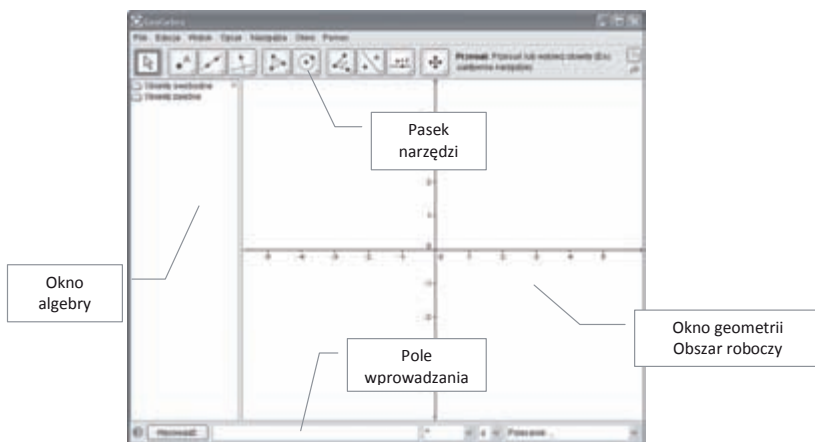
GeoGebra

Plik Edycja Widok Opcje Narzędzia Okno Pomoc

Przesuń: Przesuń lub wybierz obiekt (Esc zakończenie narzędzia)

Obiekty swobodne
Obiekty zależne

Pasek narzędzi

Okno algebry

Okno geometrii Obszar roboczy

Pole wprowadzania

-6 -5 -4 -3 -2 -1 0 1 2 3 4 5

2
1
0
-1
-2

Wprowadź:

Polecenie ...